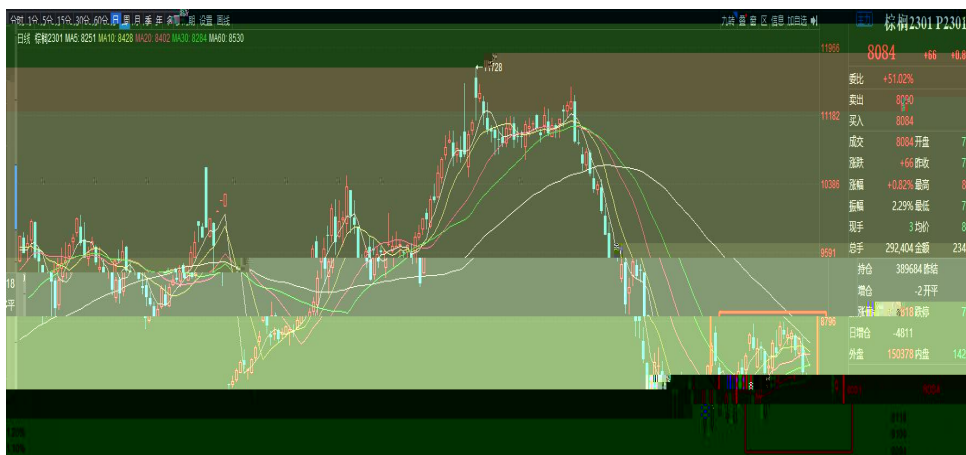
分时 1分 5分 15分 30分 60分 日 周 月 季 年 多周 ... 设置 画线

日线 棕榈2301 MA5: 8251 MA10: 8428 MA20: 8402 MA30: 8284 MA60: 8530

力转 盘 曲 区 信息 加自选

11728

11966

11182

10386

9591

8796

棕榈2301 P2301

8084 +66 +0.8

委比 +51.02%
卖出 8090
买入 8084
成交 8084 开盘 7
涨跌 +66 昨收 7
涨幅 +0.82% 最高 8
振幅 2.29% 最低 7
现手 3 均价 8
总手 292,404 金额 234
持仓 389684 昨结
增仓 -2 开平
涨停 8418 跌停 7
日增仓 -4811
外盘 150378 内盘 142

18
平